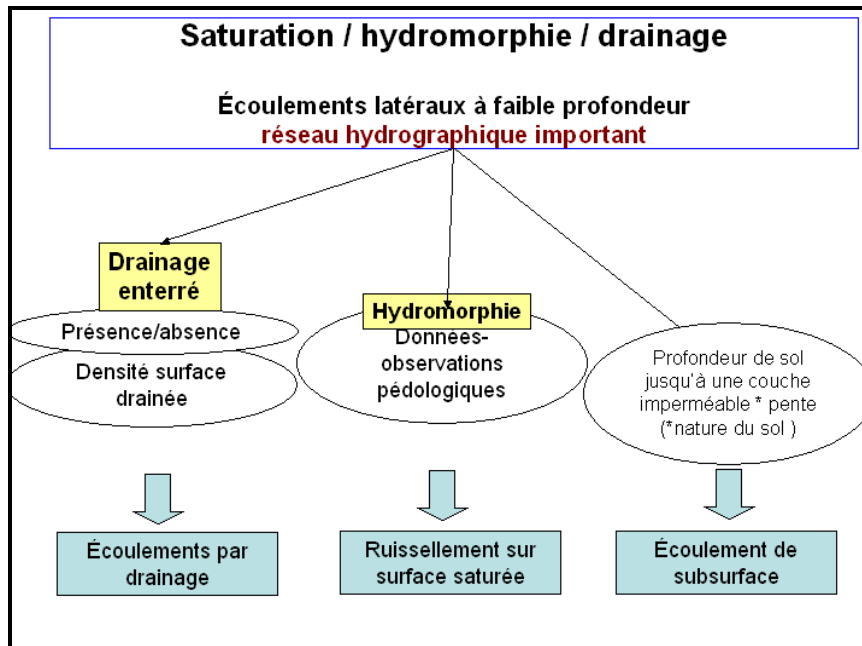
Saturation / hydromorphie / drainage

Écoulements latéraux à faible profondeur
réseau hydrographique important

Drainage enterré

Présence/absence

Densité surface drainée

Hydromorphie

Données-observations pédologiques

Profondeur de sol jusqu'à une couche imperméable * pente (*nature du sol )

Écoulements par drainage

Ruissellement sur surface saturée

Écoulement de subsurface